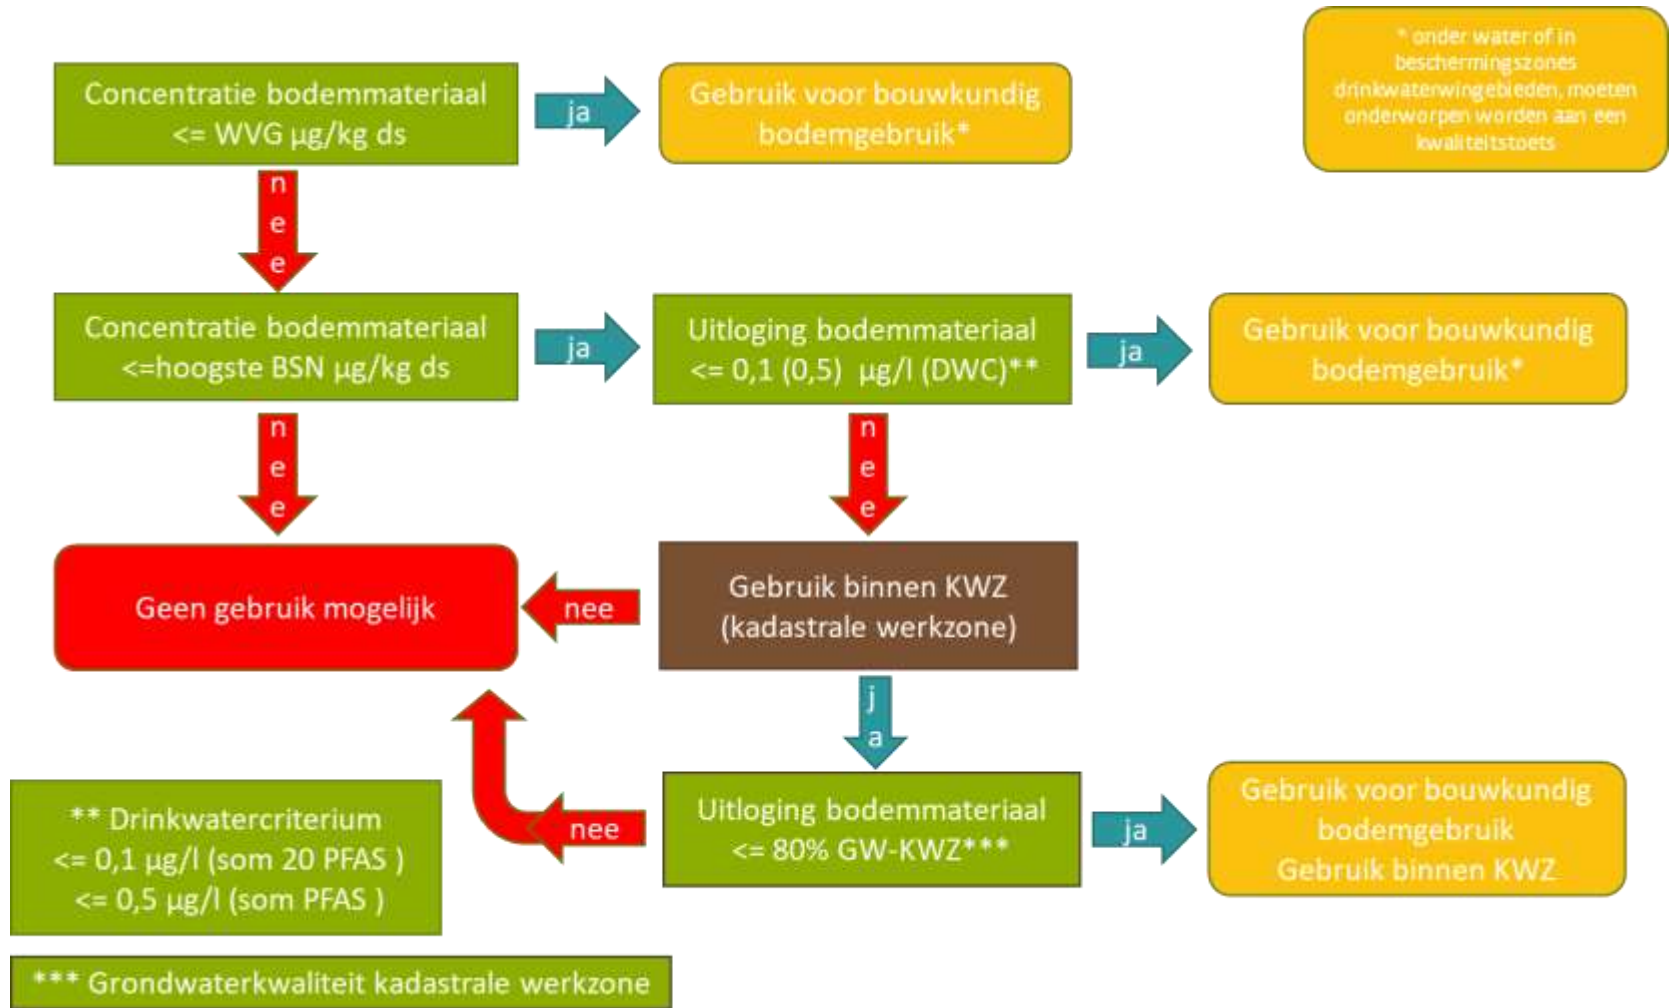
* onder water of in beschermingszones drinkwaterwingebieden, moeten onderworpen worden aan een kwaliteitstoets

Concentratie bodemmateriaal <= WVG µg/kg ds

ja

Gebruik voor bouwkundig bodemgebruik*

nee

Concentratie bodemmateriaal <=hoogste BSN µg/kg ds

ja

Uitloging bodemmateriaal <= 0,1 (0,5) µg/l (DWC)**

ja

Gebruik voor bouwkundig bodemgebruik*

nee

nee

Geen gebruik mogelijk

nee

Gebruik binnen KWZ (kadastrale werkzone)

ja

** Drinkwatercriterium <= 0,1 µg/l (som 20 PFAS ) <= 0,5 µg/l (som PFAS )

nee

Uitloging bodemmateriaal <= 80% GW-KWZ***

ja

Gebruik voor bouwkundig bodemgebruik Gebruik binnen KWZ

*** Grondwaterkwaliteit kadastrale werkzone